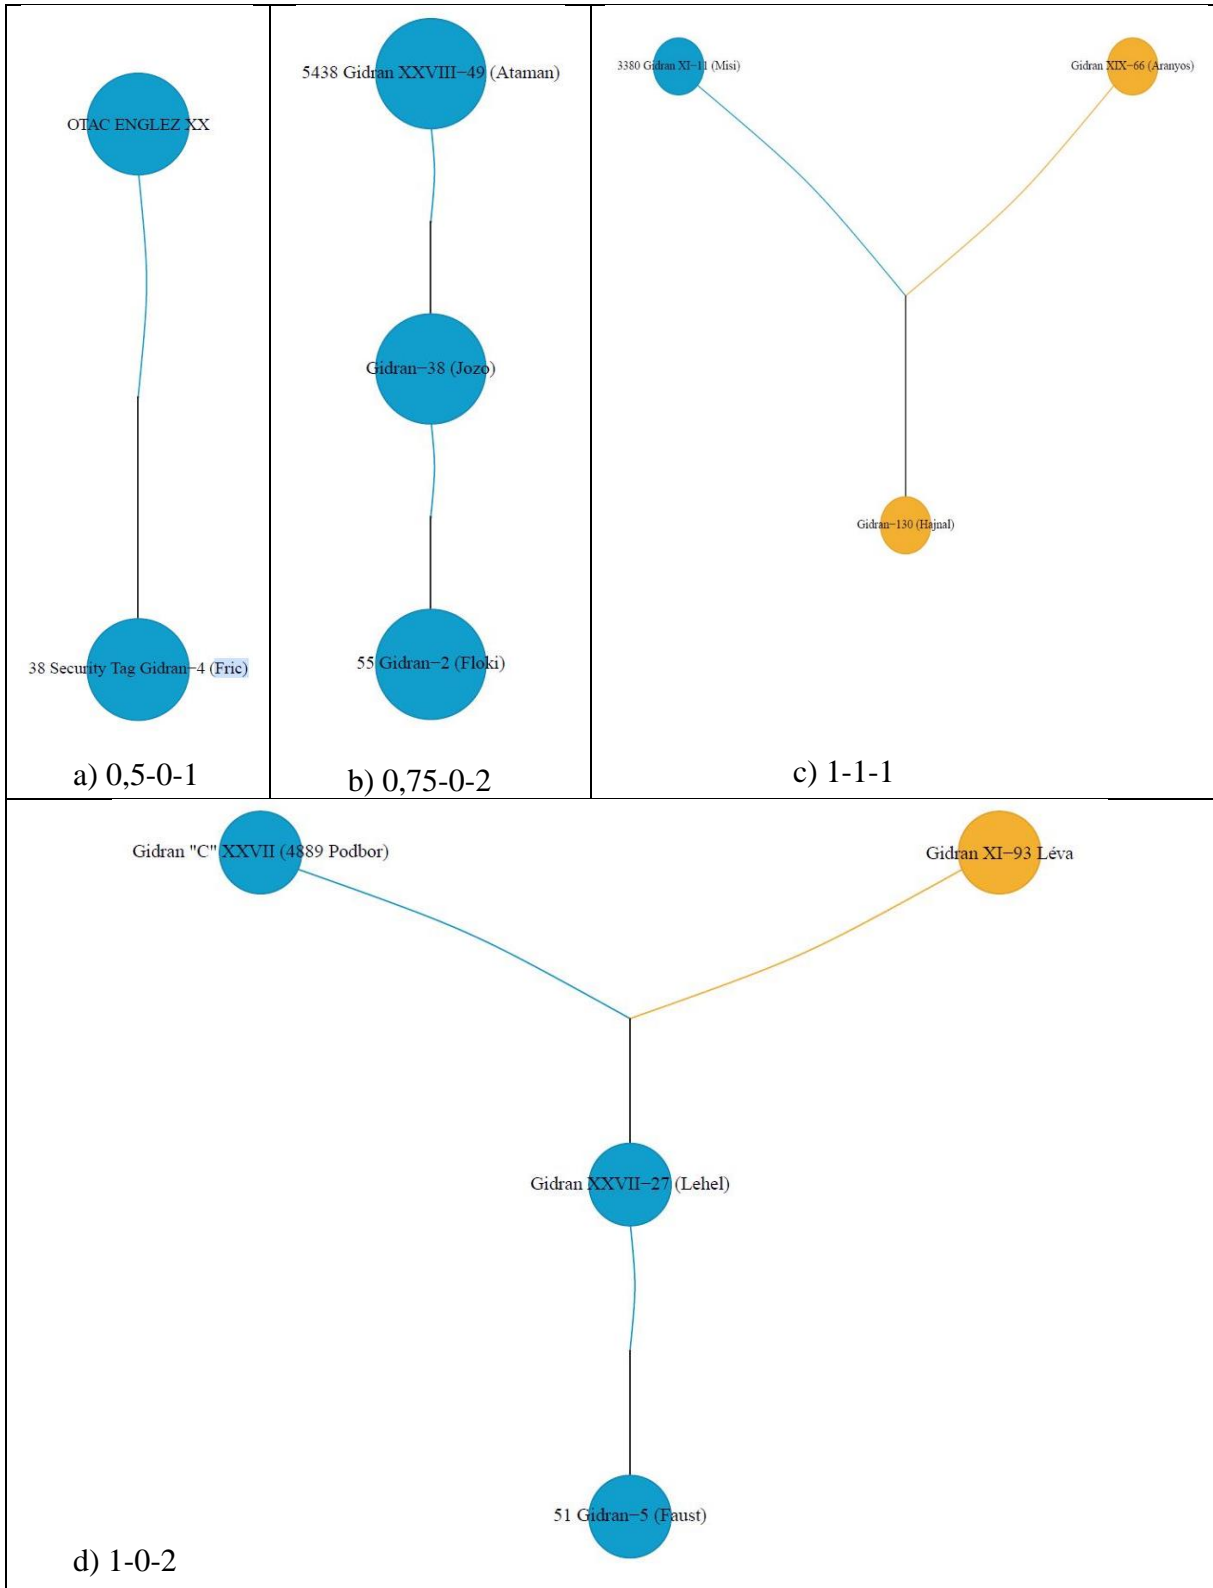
OTAC ENGLEZ XX

38 Security Tag Gidran–4 (Fric)

a) 0,5-0-1

5438 Gidran XXVIII–49 (Ataman)

Gidran–38 (Jozo)

55 Gidran–2 (Floki)

b) 0,75-0-2

3380 Gidran XI–11 (Misi)

Gidran XIX–66 (Aranyos)

Gidran–130 (Hajnal)

c) 1-1-1

Gidran "C" XXVII (4889 Podbor)

Gidran XI–93 Léva

Gidran XXVII–27 (Lehel)

51 Gidran–5 (Faust)

d) 1-0-2